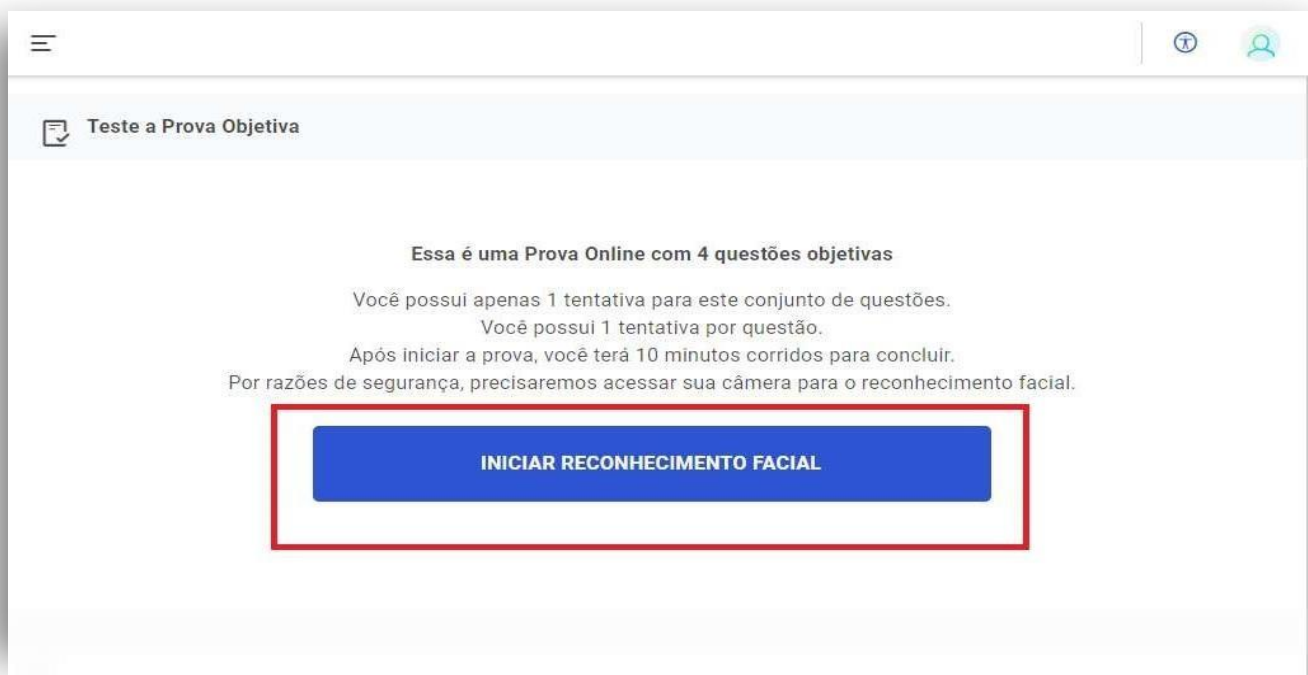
Teste a Prova Objetiva

Essa é uma Prova Online com 4 questões objetivas

Você possui apenas 1 tentativa para este conjunto de questões.
Você possui 1 tentativa por questão.
Após iniciar a prova, você terá 10 minutos corridos para concluir.
Por razões de segurança, precisaremos acessar sua câmera para o reconhecimento facial.

INICIAR RECONHECIMENTO FACIAL